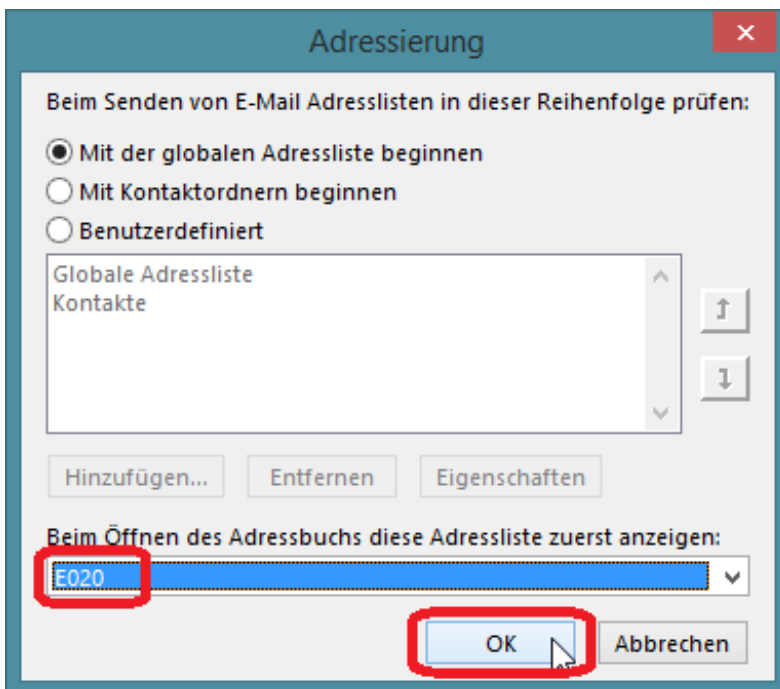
Adressierung

Beim Senden von E-Mail Adresslisten in dieser Reihenfolge prüfen:

Mit der globalen Adressliste beginnen

Mit Kontaktordnern beginnen

Benutzerdefiniert

Globale Adressliste
Kontakte

Hinzufügen... Entfernen Eigenschaften

Beim Öffnen des Adressbuchs diese Adressliste zuerst anzeigen:

E020

OK Abbrechen